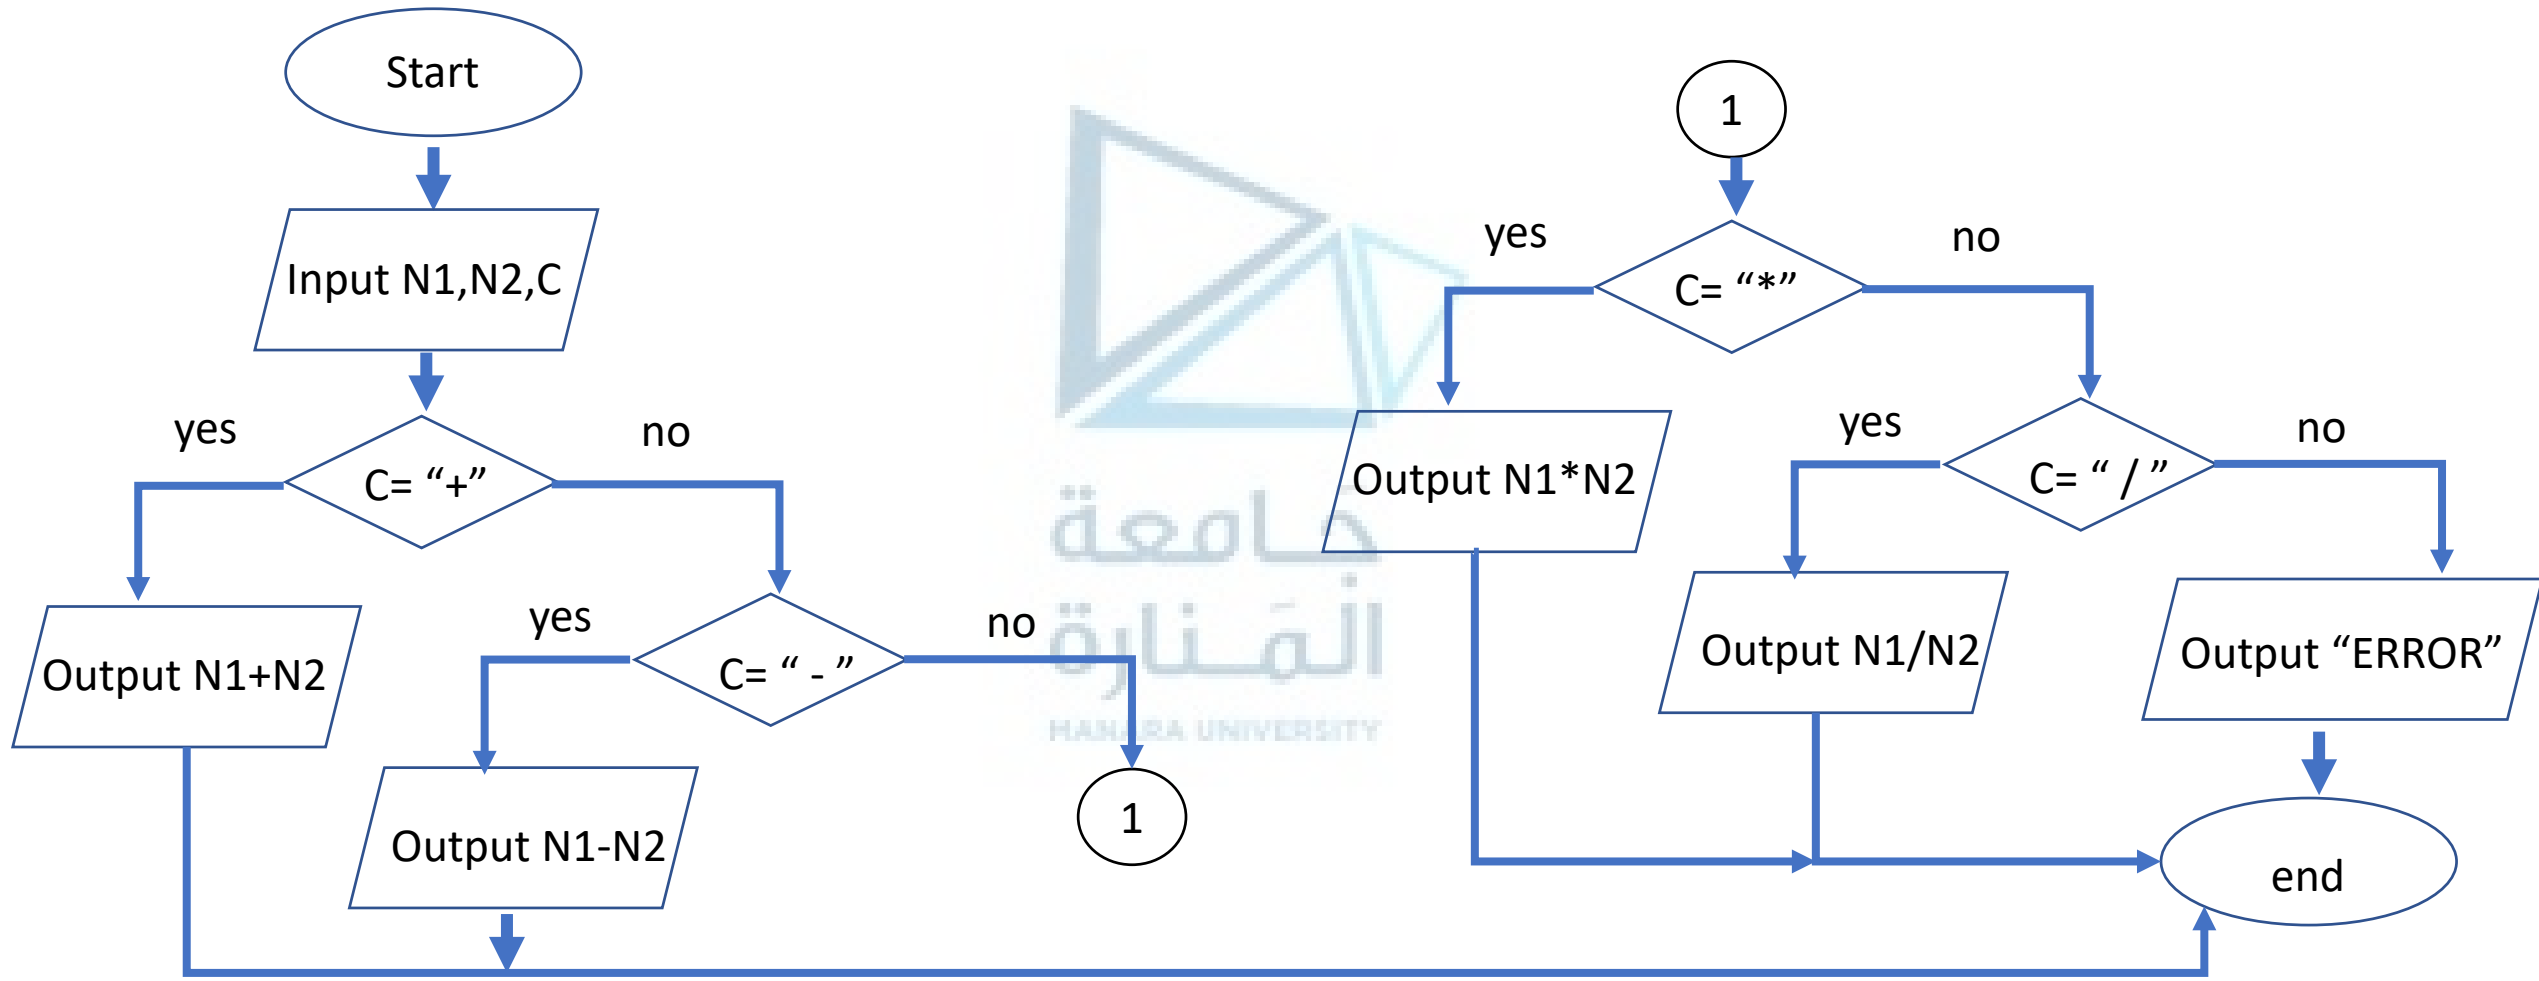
Start

Input N1,N2,C

yes

C= “+”

no

Output N1+N2

yes

C= “ - ”

no

Output N1-N2

1

جامعة المنارة

MANARA UNIVERSITY

1

yes

C= “*”

no

Output N1*N2

yes

C= “ / ”

no

Output N1/N2

Output “ERROR”

end